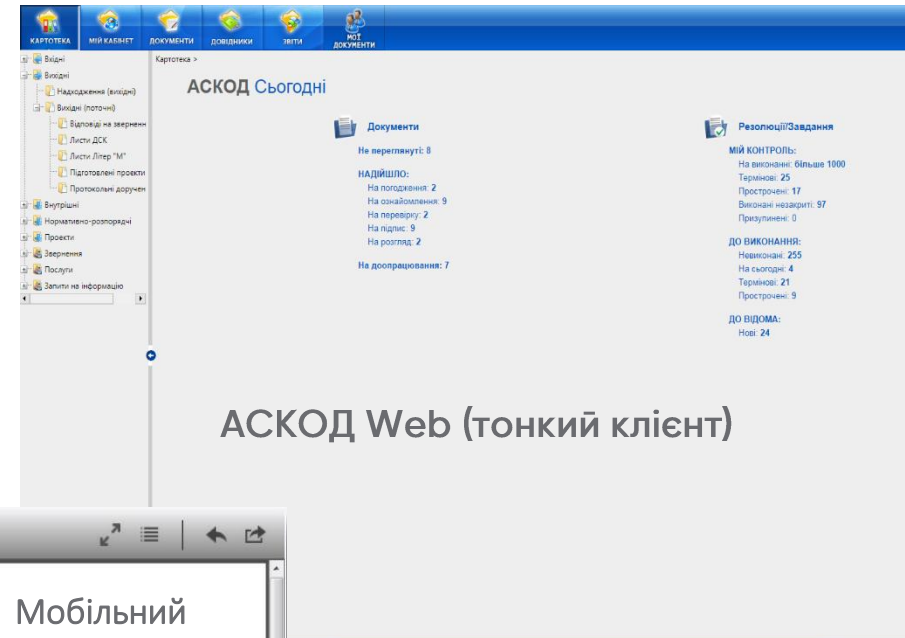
КАРТОТЕКА МІЙ КАБІНЕТ ДОКУМЕНТИ ДОВІДНИКИ ЗВІТИ МОЇ ДОКУМЕНТИ

Вхідні
Вихідні
Надходження (вихідні)
Вихідні (поточні)
Відповіді на звернення
Листи ДСК
Листи Літер "М"
Підготовлені проекти
Протокольні доручен
Внутрішні
Нормативно-розпорядчі
Проекти
Звернення
Послуги
Запити на інформацію

Картотека >

АСКОД Сьогодні

Документи

Не переглянуті: 8

НАДІЙШЛО:
На погодження: 2
На ознайомлення: 9
На перевірку: 2
На підпис: 9
На розгляд: 2

На доопрацювання: 7

Резолюції/Завдання

МІЙ КОНТРОЛЬ:
На виконанні: більше 1000
Термінові: 25
Прострочені: 17
Виконані незакриті: 97
Призупинені: 0

ДО ВИКОНАННЯ:
Невиконані: 255
На сьогодні: 4
Термінові: 21
Прострочені: 9

ДО ВІДОМА:
Нові: 24

АСКОД Web (тонкий клієнт)

Мобільний